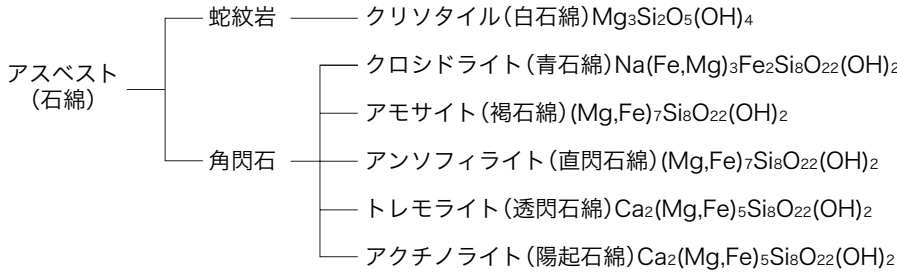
アスベスト
（石綿）

蛇紋岩

クリソタイル（白石綿）$Mg_3Si_2O_5(OH)_4$

角閃石

クロシドライト（青石綿）$Na(Fe,Mg)_3Fe_2Si_8O_{22}(OH)_2$

アモサイト（褐石綿）$(Mg,Fe)_7Si_8O_{22}(OH)_2$

アンソフィライト（直閃石綿）$(Mg,Fe)_7Si_8O_{22}(OH)_2$

トレモライト（透閃石綿）$Ca_2(Mg,Fe)_5Si_8O_{22}(OH)_2$

アクチノライト（陽起石綿）$Ca_2(Mg,Fe)_5Si_8O_{22}(OH)_2$